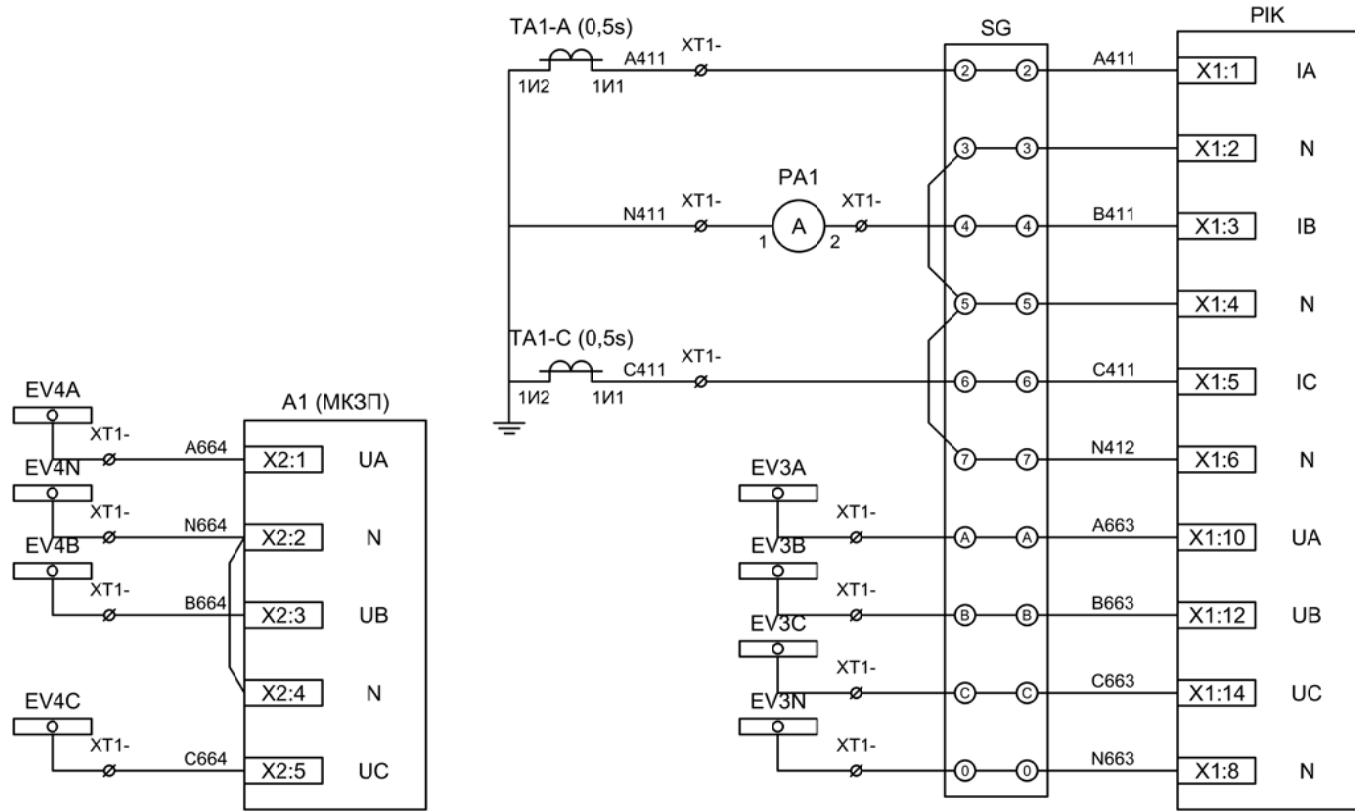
TA1-A (0,5s)
1И2 1И1
A411
XT1-
SG
PIK
2 2
A411
X1:1 IA
3 3
X1:2 N
PA1
N411
XT1-
A
1 2
XT1-
4 4
B411
X1:3 IB
5 5
X1:4 N
TA1-C (0,5s)
1И2 1И1
C411
XT1-
6 6
C411
X1:5 IC
7 7
N412
X1:6 N
EV4A
XT1-
A664
A1 (МКЗП)
X2:1 UA
EV4N
XT1-
N664
X2:2 N
EV4B
XT1-
B664
X2:3 UB
X2:4 N
EV4C
XT1-
C664
X2:5 UC
EV3A
XT1-
A A
A663
X1:10 UA
EV3B
XT1-
B B
B663
X1:12 UB
EV3C
XT1-
C C
C663
X1:14 UC
EV3N
XT1-
0 0
N663
X1:8 N